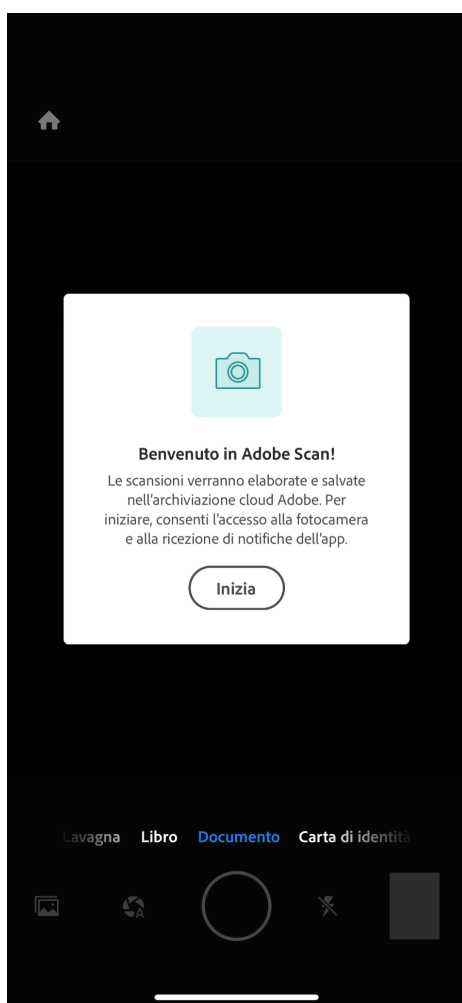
Benvenuto in Adobe Scan!

Le scansioni verranno elaborate e salvate nell'archiviazione cloud Adobe. Per iniziare, consenti l'accesso alla fotocamera e alla ricezione di notifiche dell'app.

Inizia

Lavagna Libro Documento Carta di identità